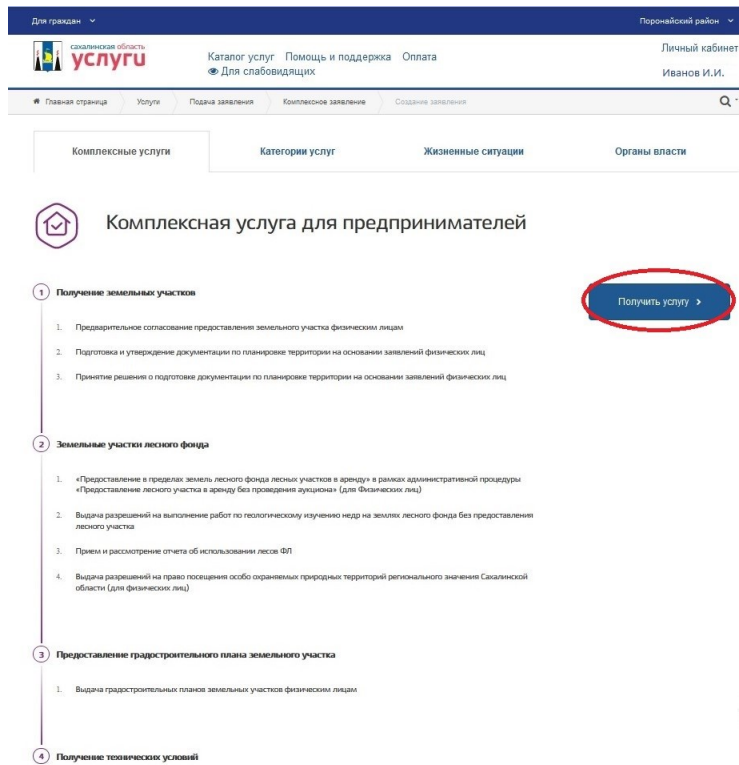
Для граждан

Поронайский район

сахалинская область
услуги

Каталог услуг Помощь и поддержка Оплата
Для слабовидящих

Личный кабинет
Иванов И.И.

Главная страница > Услуги > Подача заявления > Комплексное заявление > Создания заявления

Комплексные услуги

Категории услуг

Жизненные ситуации

Органы власти

Комплексная услуга для предпринимателей

1 Получение земельных участков

Получить услугу >

1. Предварительное согласование предоставления земельного участка физическим лицам

2. Подготовка и утверждение документации по планировке территории на основании заявлений физических лиц

3. Принятие решения о подготовке документации по планировке территории на основании заявлений физических лиц

2 Земельные участки лесного фонда

1. «Предоставление в пределах земель лесного фонда лесных участков в аренду» в рамках административной процедуры «Предоставление лесного участка в аренду без проведения аукциона» (для Физических лиц)

2. Выдача разрешений на выполнение работ по геологическому изучению недр на землях лесного фонда без предоставления лесного участка

3. Прием и рассмотрение отчета об использовании лесов ФЛ

4. Выдача разрешений на право посещения особо охраняемых природных территорий регионального значения Сахалинской области (для физических лиц)

3 Предоставление градостроительного плана земельного участка

1. Выдача градостроительных планов земельных участков физическим лицам

4 Получение технических условий